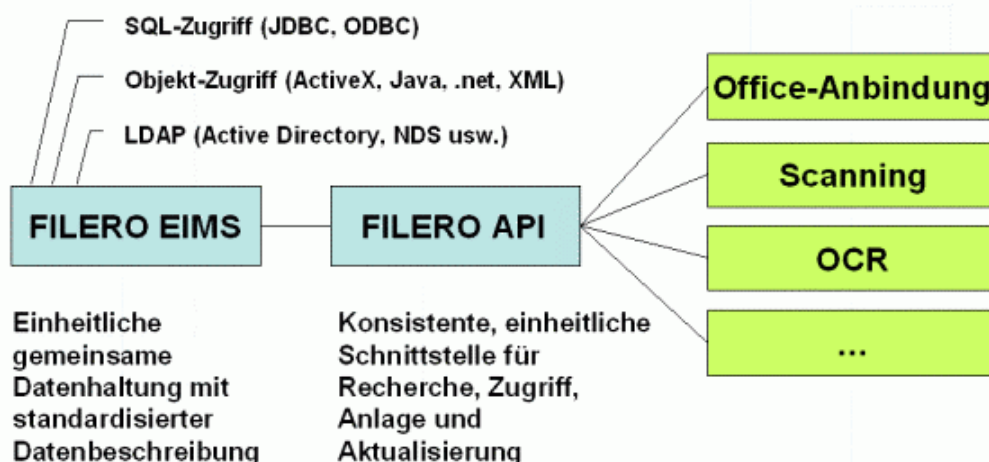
SQL-Zugriff (JDBC, ODBC)

Objekt-Zugriff (ActiveX, Java, .net, XML)

LDAP (Active Directory, NDS usw.)

FILERO EIMS

FILERO API

Office-Anbindung

Scanning

OCR

...

Einheitliche gemeinsame Datenhaltung mit standardisierter Datenbeschreibung

Konsistente, einheitliche Schnittstelle für Recherche, Zugriff, Anlage und Aktualisierung